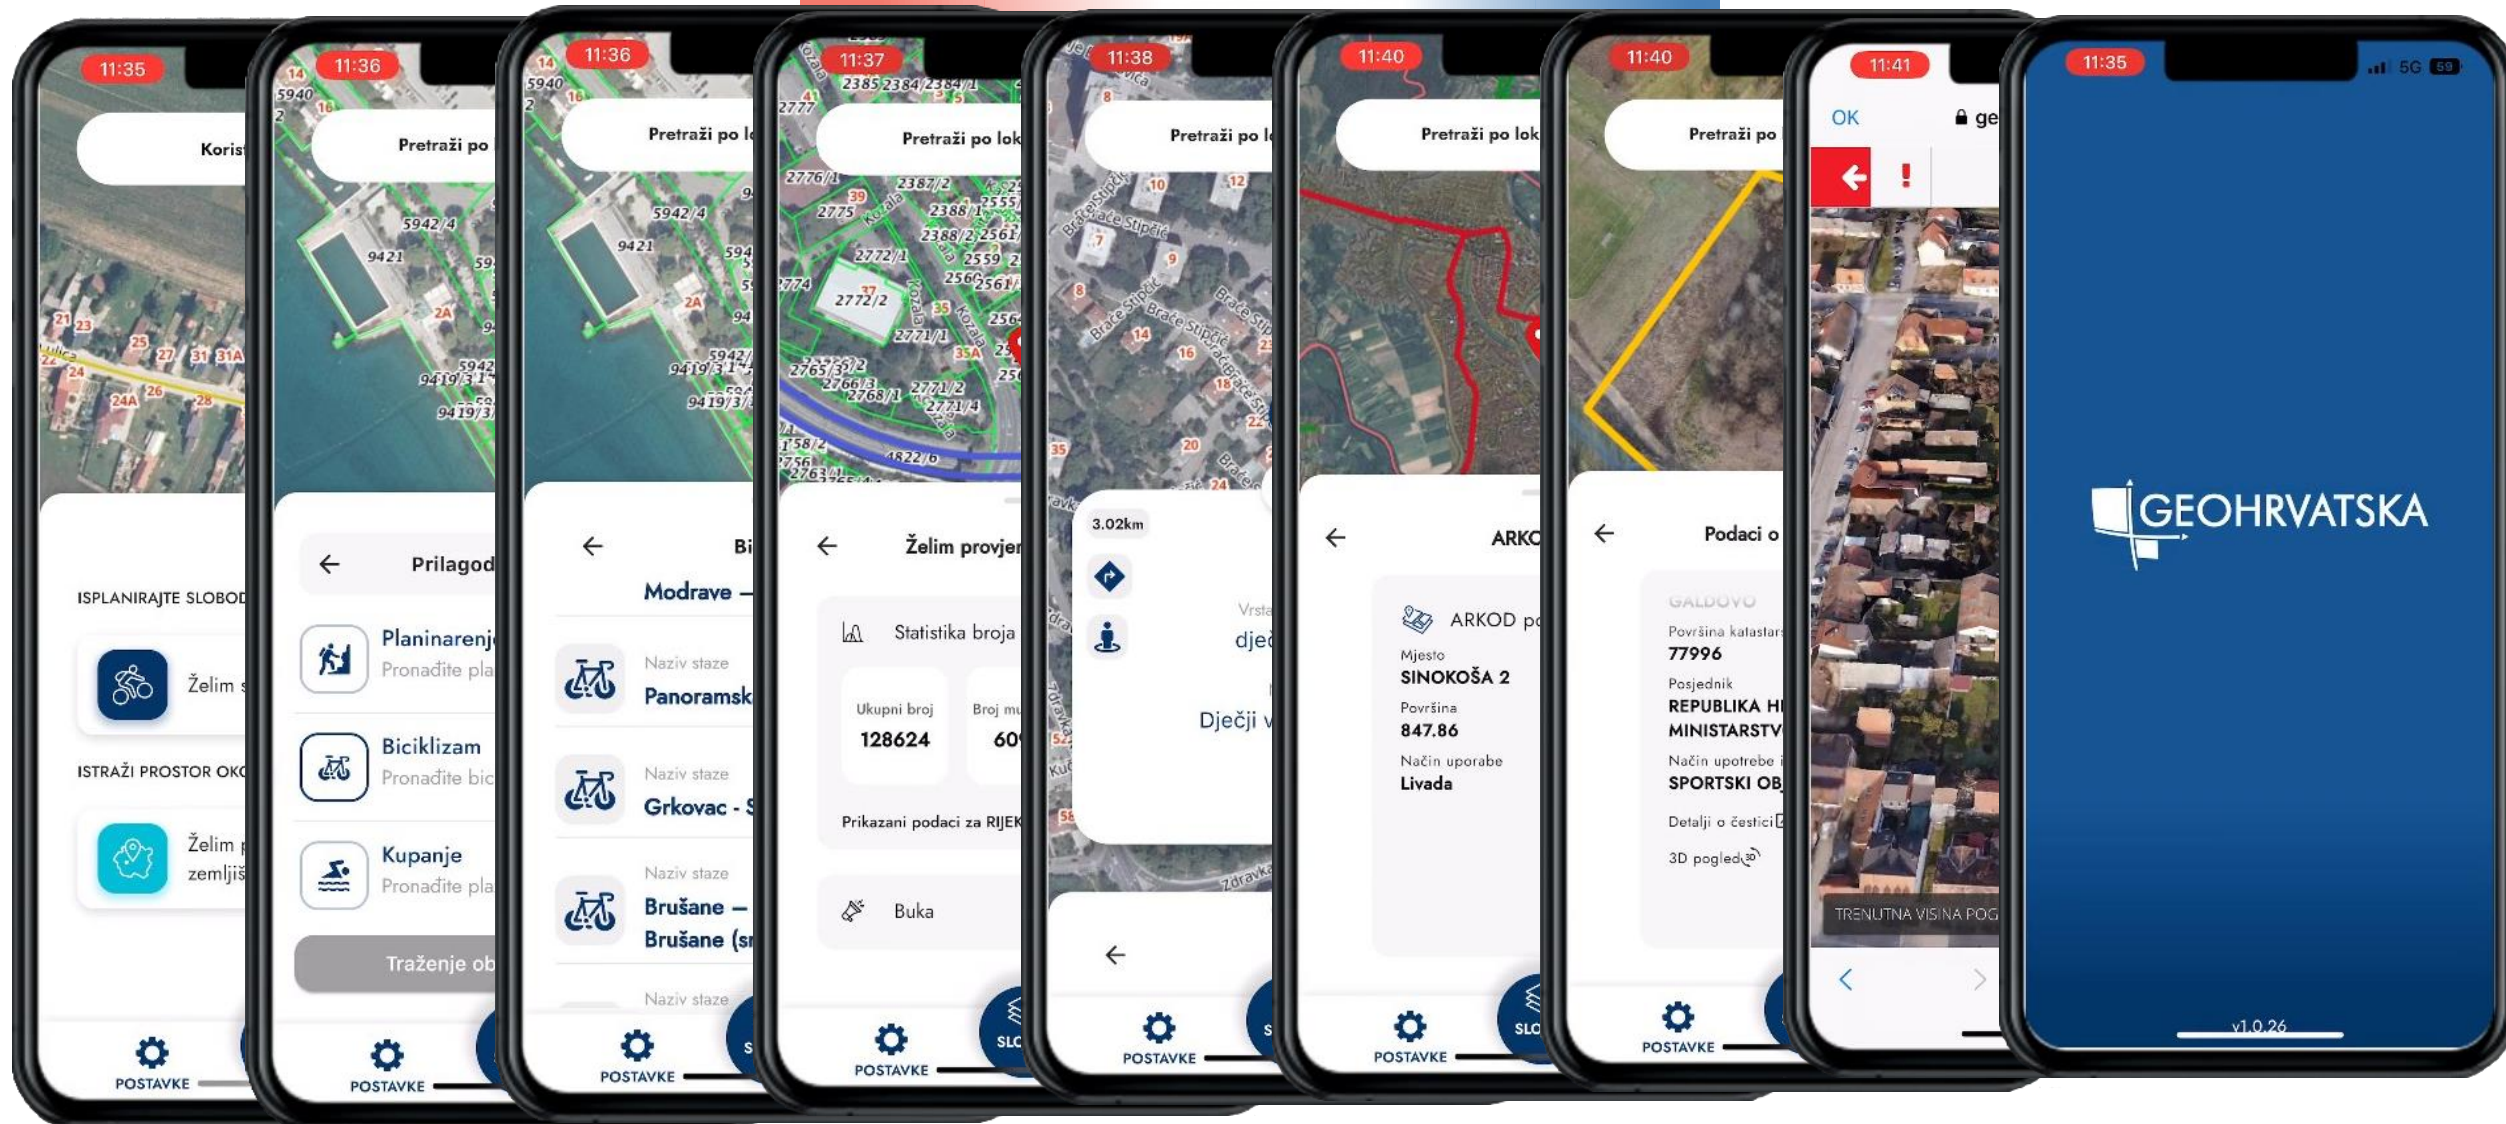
11:35
Koris
ISPLANIRAJTE SLOBOD
Želim s
ISTRAŽI PROSTOR OKO
Želim p
zemljiš
POSTAVKE

11:36
Pretraži po
Prilagod
Planinarenj
Pronađite pla
Biciklizam
Pronađite bic
Kupanje
Pronađite pla
Traženje ob
POSTAVKE

11:36
Pretraži po l
Bi
Modrave –
Naziv staze
Panoramsk
Naziv staze
Grkovac - S
Naziv staze
Brušane –
Brušane (s
Naziv staze
POSTAVKE

11:37
Pretraži po lok
Želim provjer
Statistika broja
Ukupni broj
128624
Broj mu
60
Prikazani podaci za RIJEK
Buka
POSTAVKE

11:38
Pretraži po l
3.02km
Vrsta
djeć
Dječji v
POSTAVKE

11:40
Pretraži po lok
ARKO
ARKOD p
Mjesto
SINOKOŠA 2
Površina
847.86
Način uporabe
Livada
POSTAVKE

11:40
Pretraži po
Podaci o
GALDOVO
Površina katastar
77996
Posjednik
REPUBLIKA HI
MINISTARSTV
Način upotrebe i
SPORTSKI OB
Detalji o čestici
3D pogled
POSTAVKE

11:41
OK
ge
TRENUTNA VISINA POG

11:35
5G 59
GEOHRVATSKA
v1.0.26